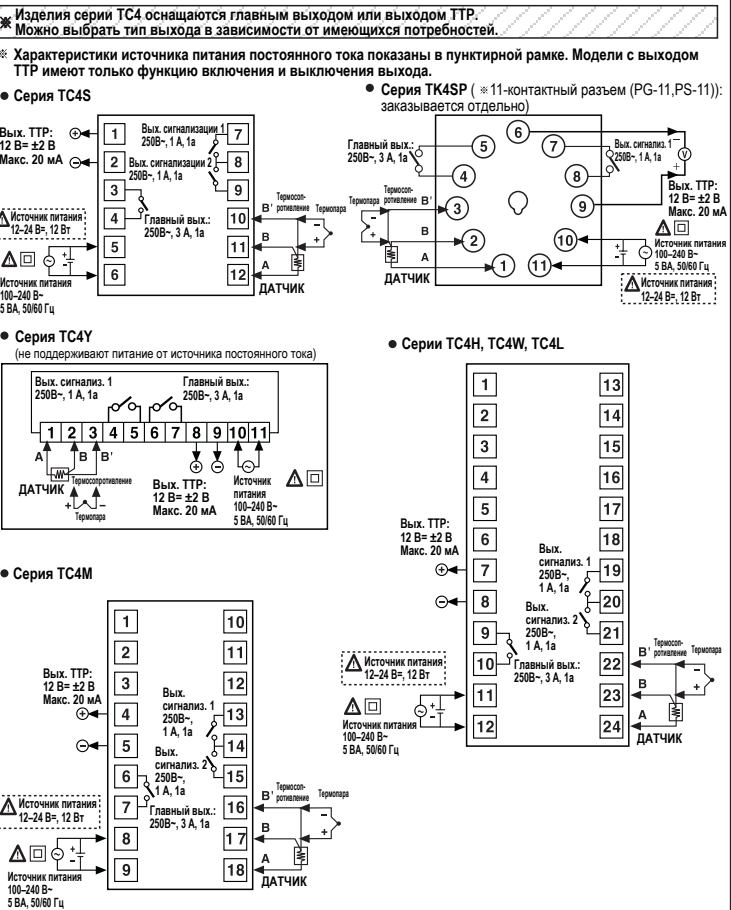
※ Изделия серии TC4 оснащаются главным выходом или выходом ТТР. Можно выбрать тип выхода в зависимости от имеющихся потребностей.

※ Характеристики источника питания постоянного тока показаны в пунктирной рамке. Модели с выходом ТТР имеют только функцию включения и выключения выхода.

● Серия TC4S

Вых. ТТР: 12 В= ±2 В Макс. 20 мА
1 2 3 4 5 6
Вых. сигнализации 1 250В~, 1 А, 1а
Вых. сигнализации 2 250В~, 1 А, 1а
Главный вых.: 250В~, 3 А, 1а
7 8 9 10 11 12
Источник питания 12–24 В=, 12 Вт
Источник питания 100–240 В~ 5 ВА, 50/60 Гц
B' B A
Термосопротивление Термопара
ДАТЧИК

● Серия TK4SP ( ※11-контактный разъем (PG-11,PS-11)): заказывается отдельно)

Главный вых.: 250В~, 3 А, 1а
Вых. сигнал. 1 250В~, 1 А, 1а
Вых. ТТР: 12 В= ±2 В Макс. 20 мА
Термопара Термосопротивление
B' B A
1 2 3 4 5 6 7 8 9 10 11
ДАТЧИК
Источник питания 100–240 В~ 5 ВА, 50/60 Гц
Источник питания 12–24 В=, 12 Вт

● Серия TC4Y
(не поддерживают питание от источника постоянного тока)

Вых. сигнализ. 1 250В~, 1 А, 1а
Главный вых.: 250В~, 3 А, 1а
1 2 3 4 5 6 7 8 9 10 11
A B B'
ДАТЧИК
Термосопротивление
Термопара
Вых. ТТР: 12 В= ±2 В Макс. 20 мА
Источник питания 100–240 В~ 5 ВА, 50/60 Гц

● Серии TC4H, TC4W, TC4L

1 2 3 4 5 6 7 8 9 10 11 12
13 14 15 16 17 18 19 20 21 22 23 24
Вых. ТТР: 12 В= ±2 В Макс. 20 мА
Вых. сигнализ. 1 250В~, 1 А, 1а
Вых. сигнализ. 2 250В~, 1 А, 1а
Главный вых.: 250В~, 3 А, 1а
Источник питания 12–24 В=, 12 Вт
Источник питания 100–240 В~ 5 ВА, 50/60 Гц
B' Термосопротивление Термопара
B A
ДАТЧИК

● Серия TC4M

1 2 3 4 5 6 7 8 9
10 11 12 13 14 15 16 17 18
Вых. ТТР: 12 В= ±2 В Макс. 20 мА
Вых. сигнализ. 1 250В~, 1 А, 1а
Вых. сигнализ. 2 250В~, 1 А, 1а
Главный вых.: 250В~, 3 А, 1а
Источник питания 12–24 В=, 12 Вт
Источник питания 100–240 В~ 5 ВА, 50/60 Гц
B' Термосопротивление Термопара
B A
ДАТЧИК